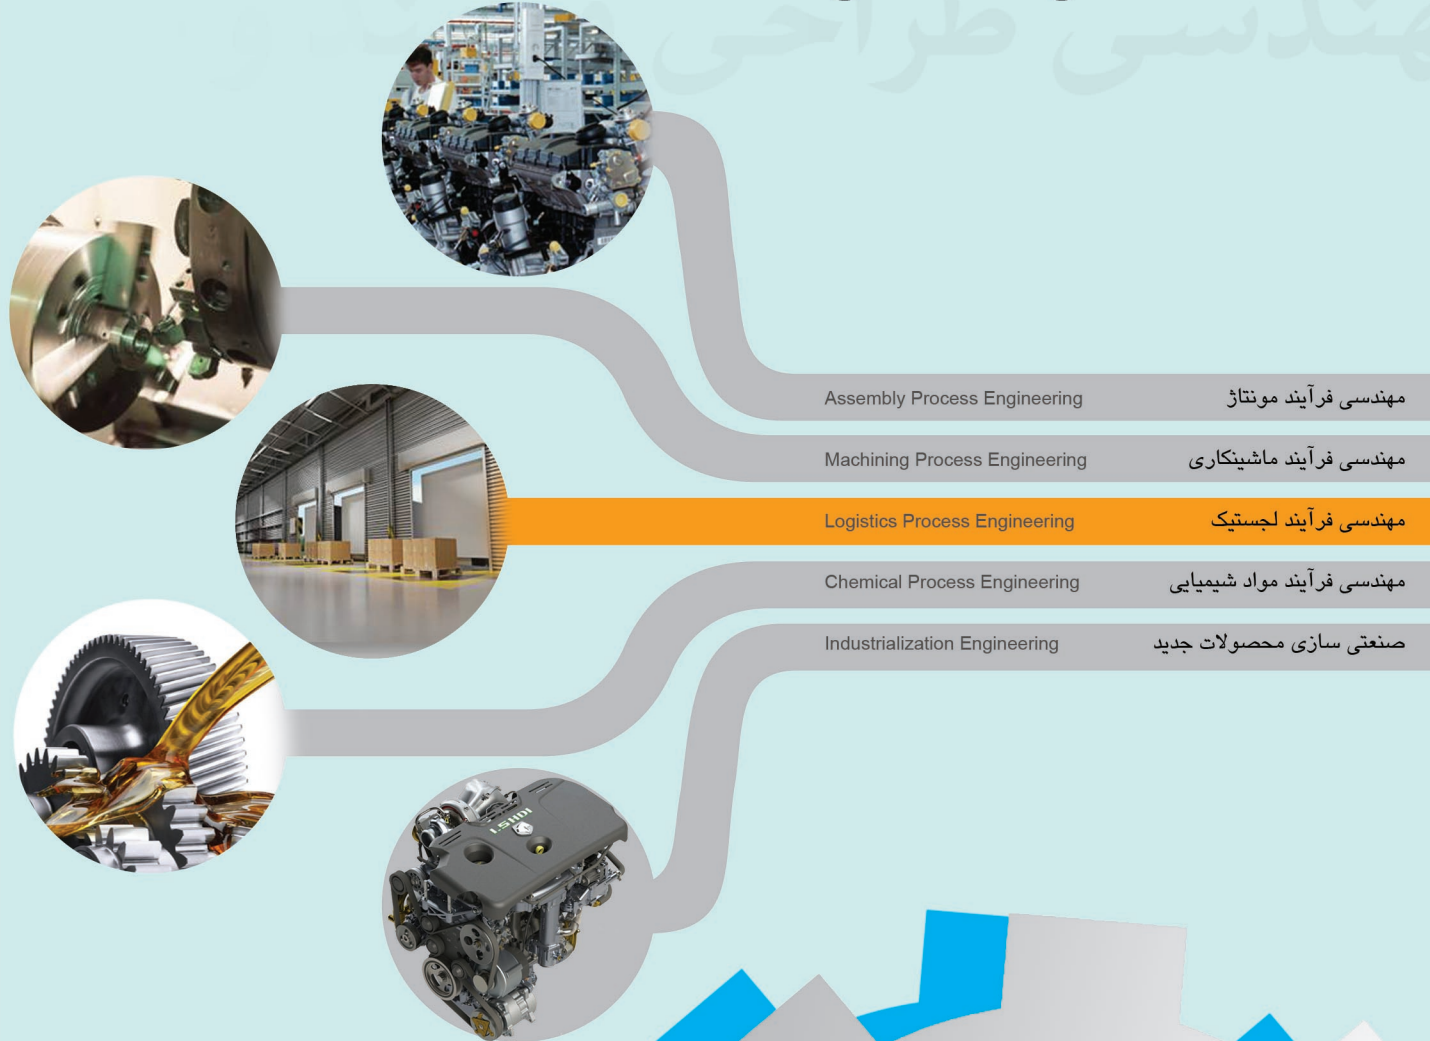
Assembly Process Engineering
مهندسی فرآیند مونتاژ

Machining Process Engineering
مهندسی فرآیند ماشینکاری

Logistics Process Engineering
مهندسی فرآیند لجستیک

Chemical Process Engineering
مهندسی فرآیند مواد شیمیایی

Industrialization Engineering
صنعتی سازی محصولات جدید

1.5HDI